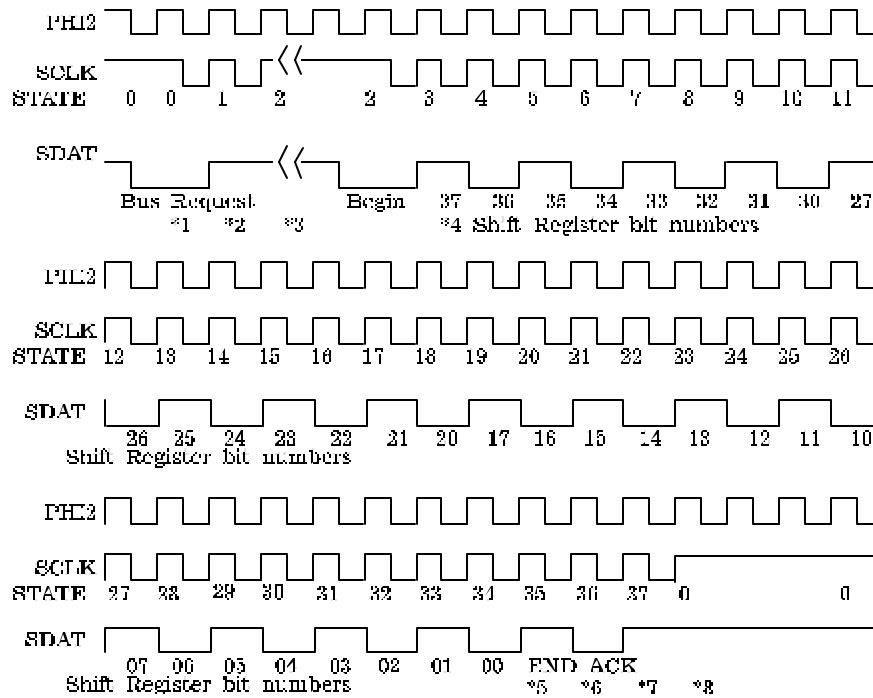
PHI2

SCLK
STATE 0 0 1 2 2 3 4 5 6 7 8 9 10 11

SDAT
Bus Request Begin 37 36 35 34 33 32 31 30 27
*1 *2 *3 *4 Shift Register bit numbers

PHI2

SCLK
STATE 12 13 14 15 16 17 18 19 20 21 22 23 24 25 26

SDAT
26 25 24 23 22 21 20 17 16 15 14 13 12 11 10
Shift Register bit numbers

PHI2

SCLK
STATE 27 28 29 30 31 32 33 34 35 36 37 0 0

SDAT
07 06 05 04 03 02 01 00 END ACK
Shift Register bit numbers *5 *6 *7 *8